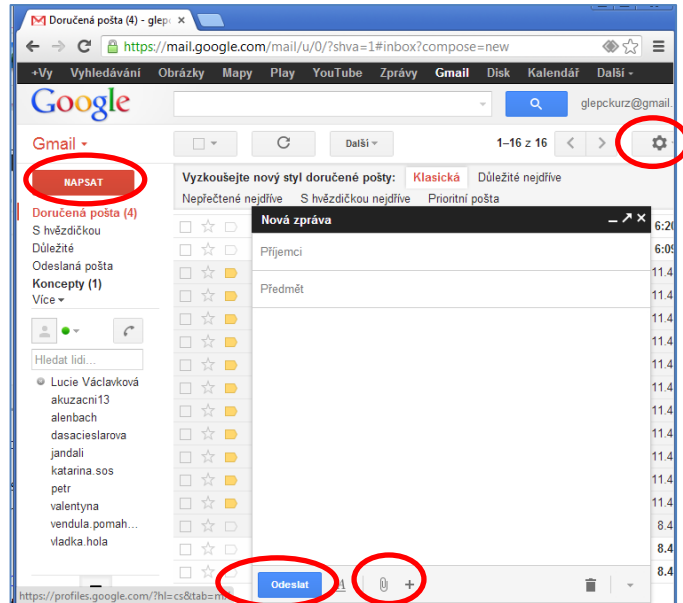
Doručená pošta (4) - glep
https://mail.google.com/mail/u/0/?shva=1#inbox?compose=new

+Vy Vyhledávání Obrázky Mapy Play YouTube Zprávy Gmail Disk Kalendář Další

Google

glepckurz@gmail.

Gmail

Další

1–16 z 16

NAPSAT

Vyzkoušejte nový styl doručené pošty: Klasická Důležité nejdříve Nepřečtené nejdříve S hvězdičkou nejdříve Prioritní pošta

Doručená pošta (4)
S hvězdičkou
Důležité
Odeslaná pošta
Koncepty (1)
Více

Hledat lidi...

Lucie Václavková
akuzacni13
alenbach
dasacieslarova
jandali
katarina.sos
petr
valentyna
vendula.pomah...
vladka.hola

Nová zpráva

Příjemci

Předmět

6:2
6:0
11.4
11.4
11.4
11.4
11.4
11.4
11.4
11.4
11.4
11.4
11.4
8.4
8.4
8.4

Odeslat

https://profiles.google.com/?hl=cs&tab=m